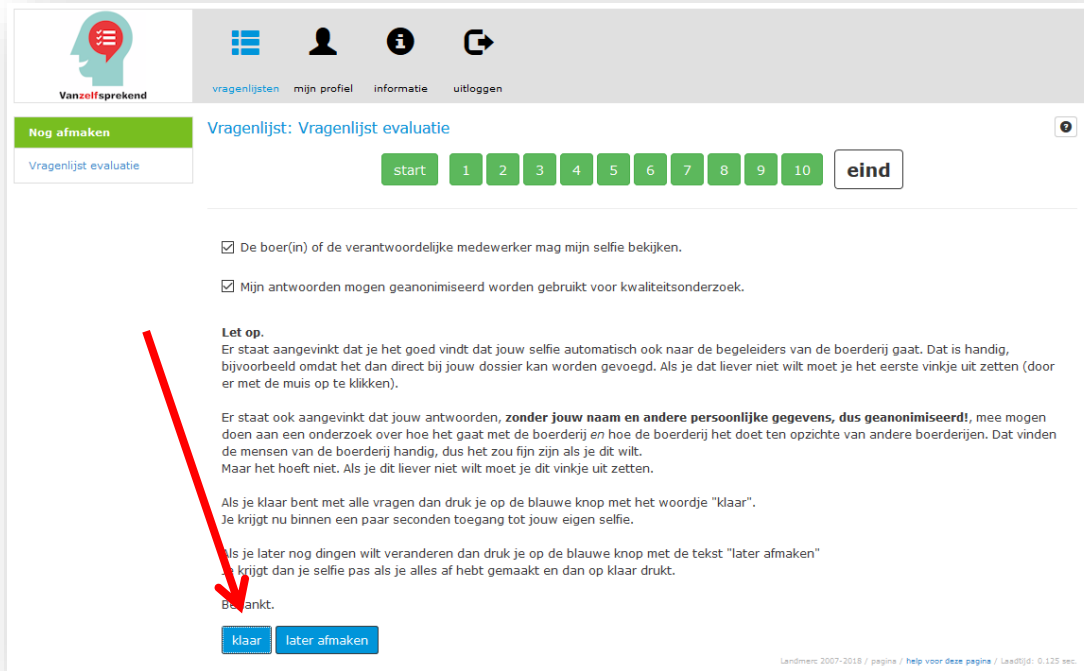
Vanzelfsprekend

vragenlijsten mijn profiel informatie uitloggen

Nog afmaken

Vragenlijst evaluatie

Vragenlijst: Vragenlijst evaluatie

?

start 1 2 3 4 5 6 7 8 9 10 eind

De boer(in) of de verantwoordelijke medewerker mag mijn selfie bekijken.

Mijn antwoorden mogen geanonimiseerd worden gebruikt voor kwaliteitsonderzoek.

**Let op.**
Er staat aangevinkt dat je het goed vindt dat jouw selfie automatisch ook naar de begeleiders van de boerderij gaat. Dat is handig, bijvoorbeeld omdat het dan direct bij jouw dossier kan worden gevoegd. Als je dat liever niet wilt moet je het eerste vinkje uit zetten (door er met de muis op te klikken).

Er staat ook aangevinkt dat jouw antwoorden, **zonder jouw naam en andere persoonlijke gegevens, dus geanonimiseerd!**, mee mogen doen aan een onderzoek over hoe het gaat met de boerderij *en* hoe de boerderij het doet ten opzichte van andere boerderijen. Dat vinden de mensen van de boerderij handig, dus het zou fijn zijn als je dit wilt.
Maar het hoeft niet. Als je dit liever niet wilt moet je dit vinkje uit zetten.

Als je klaar bent met alle vragen dan druk je op de blauwe knop met het woordje "klaar".
Je krijgt nu binnen een paar seconden toegang tot jouw eigen selfie.

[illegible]ls je later nog dingen wilt veranderen dan druk je op de blauwe knop met de tekst "later afmaken"
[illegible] krijgt dan je selfie pas als je alles af hebt gemaakt en dan op klaar drukt.

Be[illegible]ankt.

klaar later afmaken

Landmerc 2007-2018 / pagina / help voor deze pagina / Laadtijd: 0.125 sec.